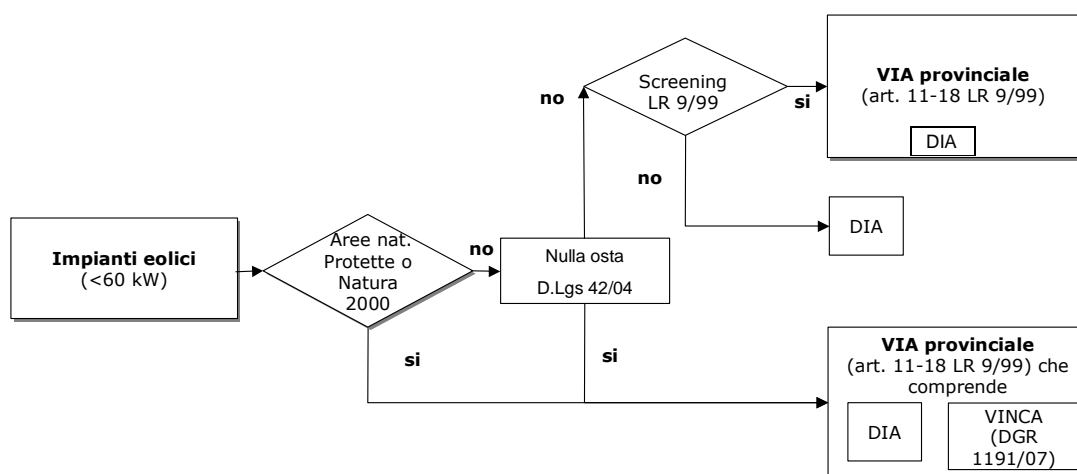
Impianti eolici
(<60 kW)

Aree nat. Protette o Natura 2000

no

Nulla osta

D.Lgs 42/04

no

Screening LR 9/99

si

VIA provinciale
(art. 11-18 LR 9/99)

DIA

no

DIA

si

si

VIA provinciale
(art. 11-18 LR 9/99) che comprende

DIA

VINCA (DGR 1191/07)